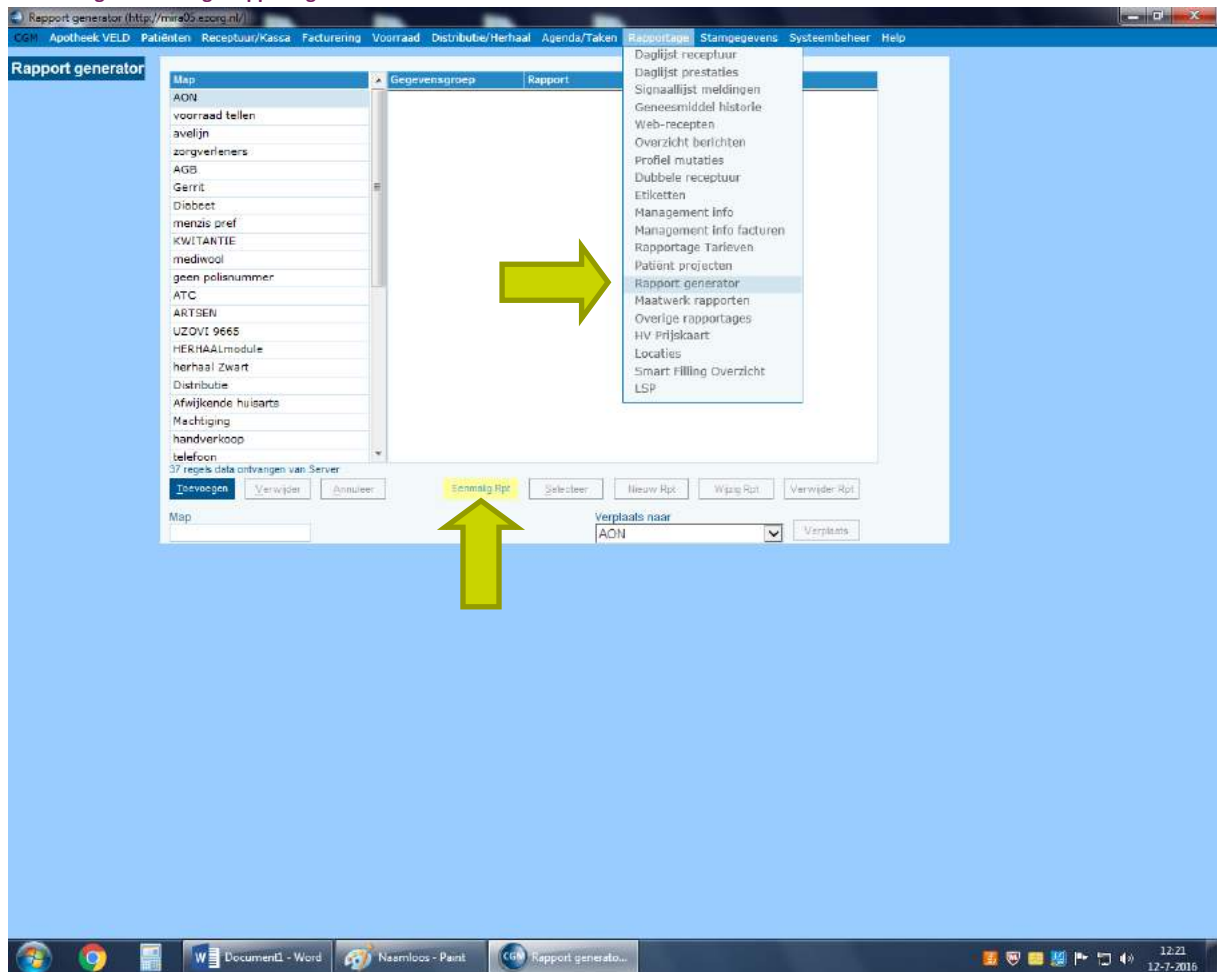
Rapport generator (http://mira05.ezorg.nl/)

CGM Apotheek VELD Patiënten Receptuur/Kassa Facturering Voorraad Distributie/Herhaal Agenda/Taken Rapportage Stamgegevens Systeembeheer Help

Rapport generator

| Map |
|---|
| AON |
| voorraad tellen |
| avelijn |
| zorgverleners |
| AGB |
| Gerrit |
| Diabeet |
| menzis pref |
| KWITANTIE |
| mediwool |
| geen polisnummer |
| ATC |
| ARTSEN |
| UZOVI 9665 |
| HERHAALmodule |
| herhaal Zwart |
| Distributie |
| Afwijkende huisarts |
| Machtiging |
| handverkoop |
| telefoon |

Gegevensgroep Rapport

Daglijst receptuur
Daglijst prestaties
Signaallijst meldingen
Geneesmiddel historie
Web-recepten
Overzicht berichten
Profiel mutaties
Dubbele receptuur
Etiketten
Management info
Management info facturen
Rapportage Tarieven
Patiënt projecten
Rapport generator
Maatwerk rapporten
Overige rapportages
HV Prijskaart
Locaties
Smart Filling Overzicht
LSP

37 regels data ontvangen van Server

Toevoegen Verwijder Annuleer Eenmalig Rpt Selecteer Nieuw Rpt Wijzig Rpt Verwijder Rpt

Map

Verplaats naar
AON
Verplaats

Document1 - Word Naamloos - Paint Rapport generato...

12:21
12-7-2016